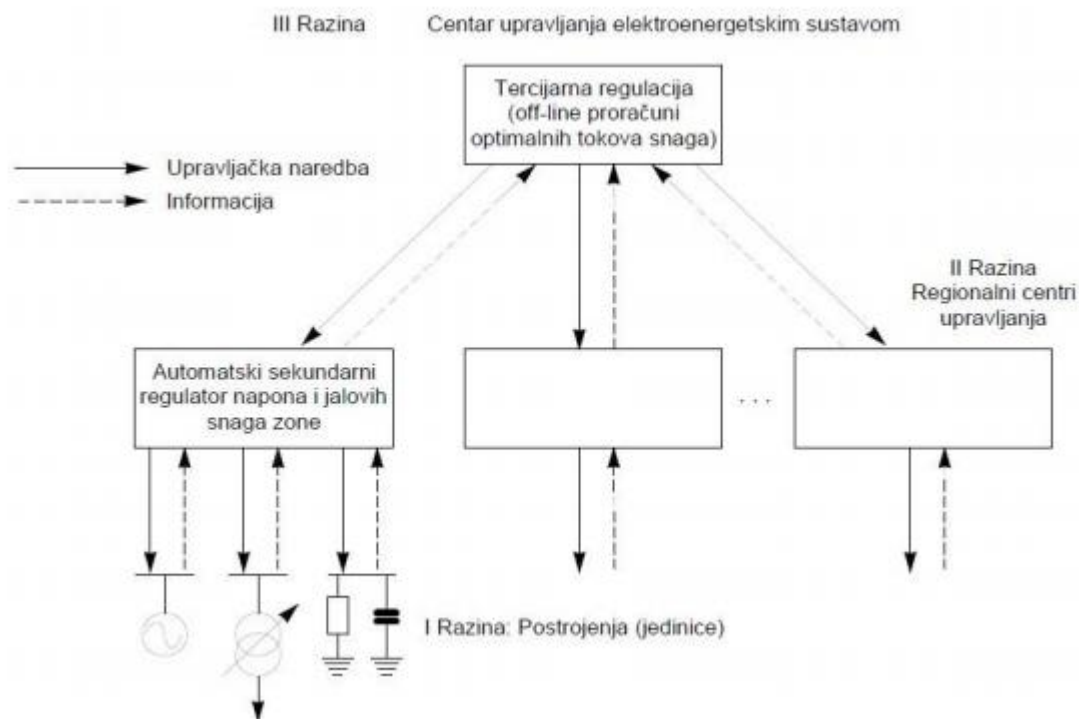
III Razina

Centar upravljanja elektroenergetskim sustavom

Tercijarna regulacija (off-line proračuni optimalnih tokova snaga)

Upravljačka naredba

Informacija

II Razina
Regionalni centri upravljanja

Automatski sekundarni regulator napona i jalovih snaga zone

. . .

I Razina: Postrojenja (jedinice)